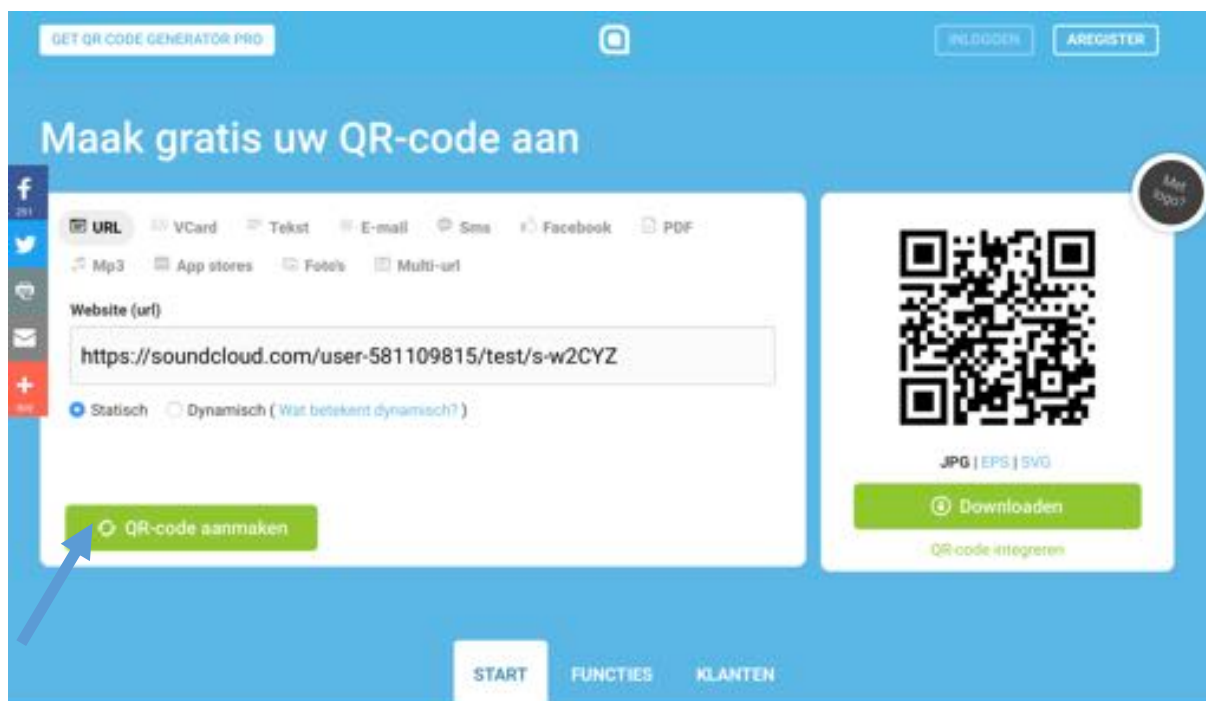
GET QR CODE GENERATOR PRO

INLOGGEN

AREGISTER

Maak gratis uw QR-code aan

291

URL VCard Tekst E-mail Sms Facebook PDF

Mp3 App stores Foto's Multi-url

Website (url)

https://soundcloud.com/user-581109815/test/s-w2CYZ

Statisch Dynamisch ( Wat betekent dynamisch? )

QR-code aanmaken

Met logo?

JPG | EPS | SVG

Downloaden

QR-code integreren

START FUNCTIES KLANTEN